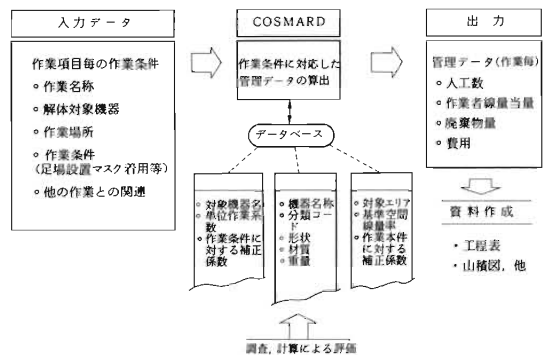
入力データ

作業項目毎の作業条件
◦ 作業名称
◦ 解体対象機器
◦ 作業場所
◦ 作業条件（足場設置マスク着用等）
◦ 他の作業との関連

COSMARD

作業条件に対応した管理データの算出

データベース

◦ 対象機器名
◦ 単位作業系数
◦ 作業条件に対する補正係数

◦ 機器名称
◦ 分類コード
◦ 形状
◦ 材質
◦ 重量

◦ 対象エリア
◦ 基準空間線量率
◦ 作業条件に対する補正係数

調査，計算による評価

出力

管理データ（作業毎）
◦ 人工数
◦ 作業者線量当量
◦ 廃棄物量
◦ 費用

資料作成

・工程表
・山積図，他